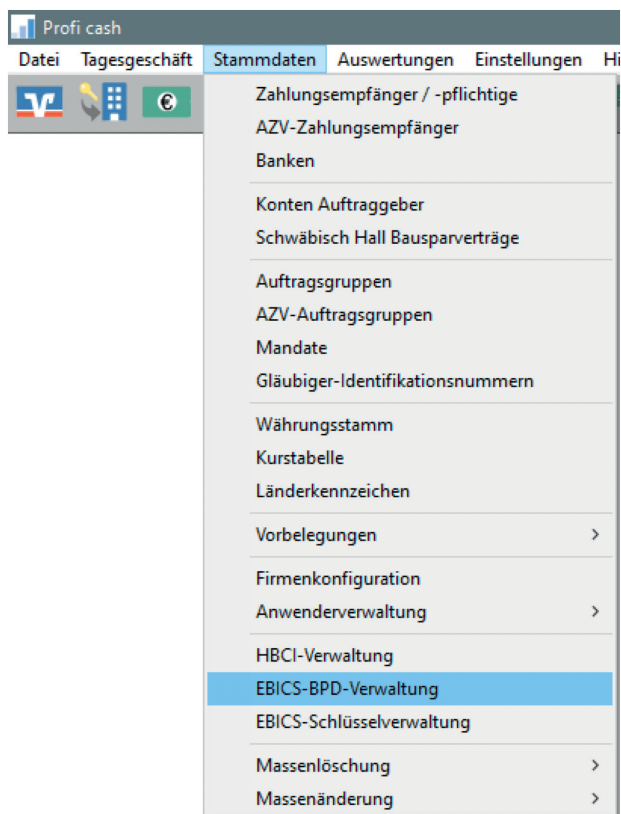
Profi cash

Datei Tagesgeschäft Stammdaten Auswertungen Einstellungen Hi

Zahlungsempfänger / -pflichtige
AZV-Zahlungsempfänger
Banken

Konten Auftraggeber
Schwäbisch Hall Bausparverträge

Auftragsgruppen
AZV-Auftragsgruppen
Mandate
Gläubiger-Identifikationsnummern

Währungsstamm
Kurstabelle
Länderkennzeichen

Vorbelegungen >

Firmenkonfiguration
Anwenderverwaltung >

HBCI-Verwaltung
EBICS-BPD-Verwaltung
EBICS-Schlüsselverwaltung

Massenlöschung >
Massenänderung >